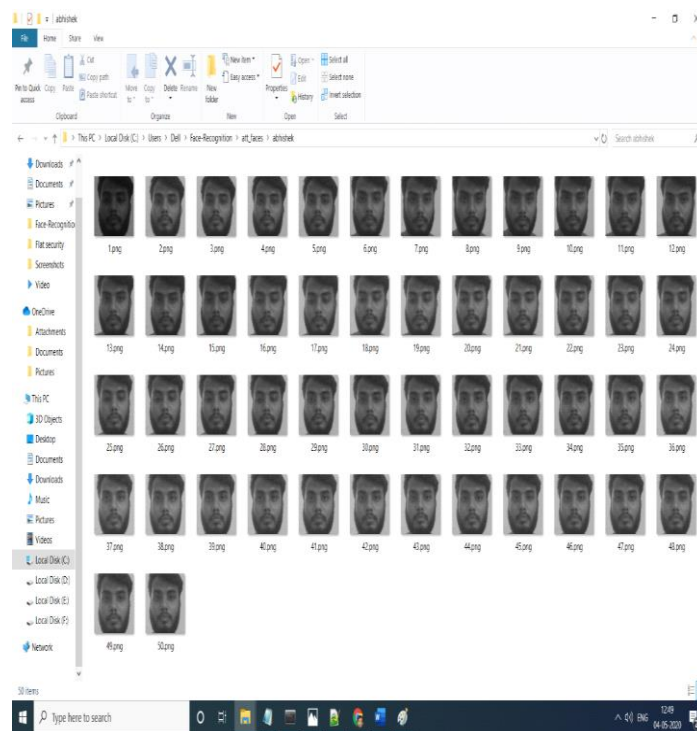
abhishek

File Home Share View

Pin to Quick access Copy Paste Cut Copy path Paste shortcut
Clipboard

Move to Copy to Delete Rename
Organize

New folder New item Easy access
New

Properties Open Edit History
Open

Select all Select none Invert selection
Select

This PC > Local Disk (C:) > Users > Dell > Face-Recognition > att_faces > abhishek

Search abhishek

Downloads
Documents
Pictures
Face-Recognition
Flat security
Screenshots
Video
OneDrive
Attachments
Documents
Pictures
This PC
3D Objects
Desktop
Documents
Downloads
Music
Pictures
Videos
Local Disk (C:)
Local Disk (D:)
Local Disk (E:)
Local Disk (F:)
Network

1.png 2.png 3.png 4.png 5.png 6.png 7.png 8.png 9.png 10.png 11.png 12.png
13.png 14.png 15.png 16.png 17.png 18.png 19.png 20.png 21.png 22.png 23.png 24.png
25.png 26.png 27.png 28.png 29.png 30.png 31.png 32.png 33.png 34.png 35.png 36.png
37.png 38.png 39.png 40.png 41.png 42.png 43.png 44.png 45.png 46.png 47.png 48.png
49.png 50.png

50 items

Type here to search

ENG 12:49 04-05-2020